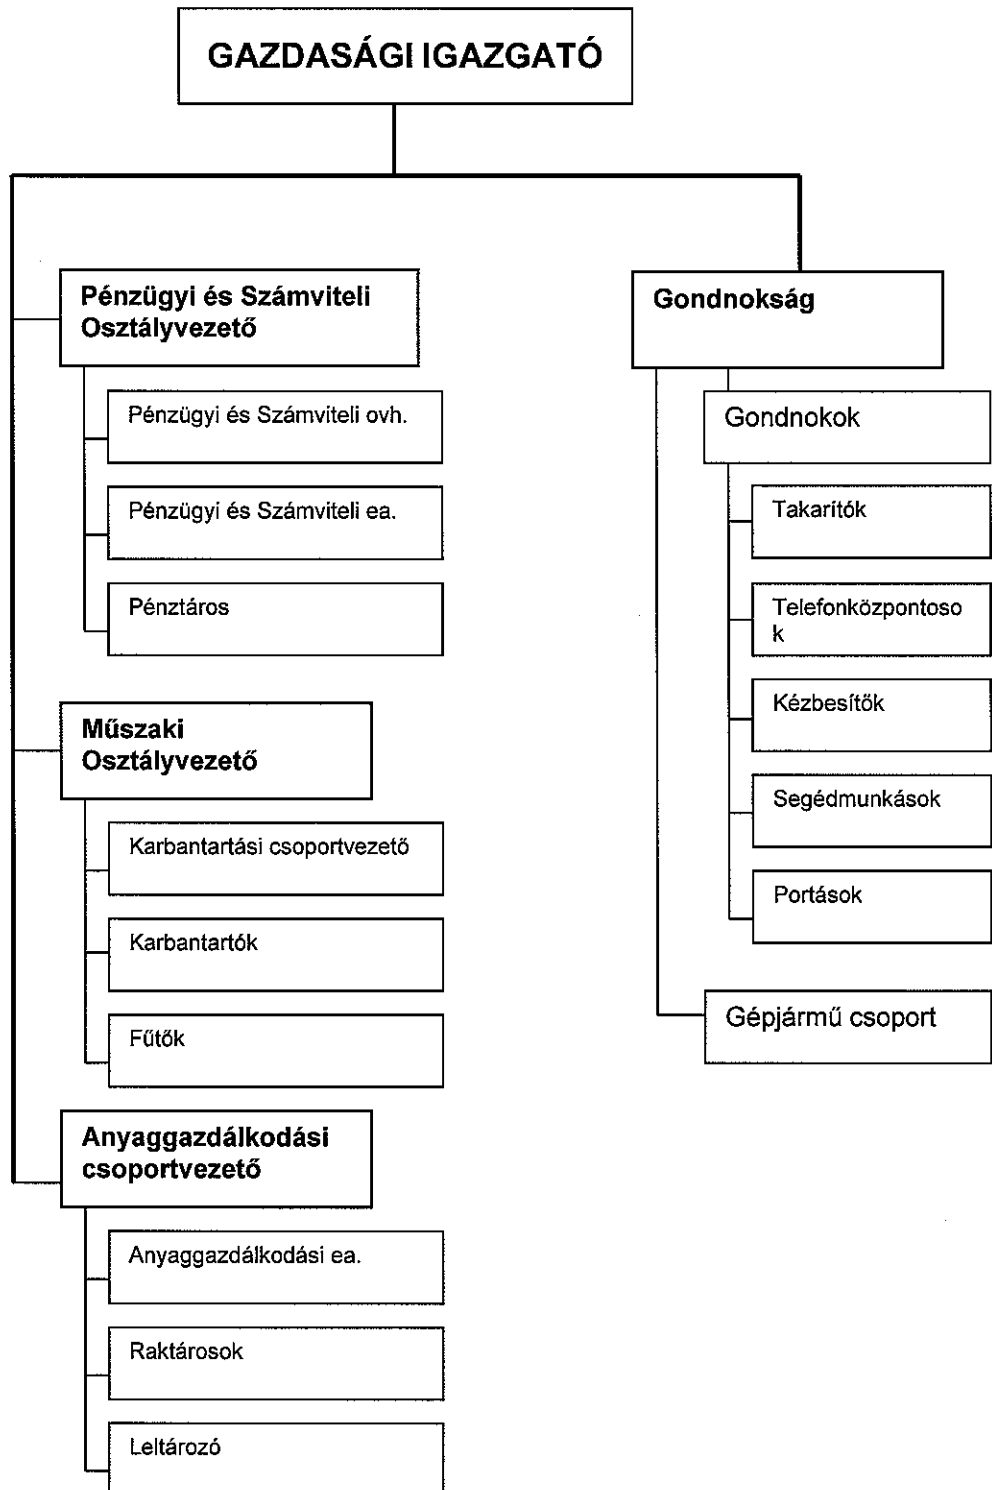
GAZDASÁGI IGAZGATÓ

Pénzügyi és Számviteli Osztályvezető

Pénzügyi és Számviteli ovh.

Pénzügyi és Számviteli ea.

Pénztáros

Műszaki Osztályvezető

Karbantartási csoportvezető

Karbantartók

Fűtők

Anyaggazdálkodási csoportvezető

Anyaggazdálkodási ea.

Raktárosok

Leltározó

Gondnokság

Gondnokok

Takarítók

Telefonközpontosok

Kézbesítők

Segédmunkások

Portások

Gépjármű csoport